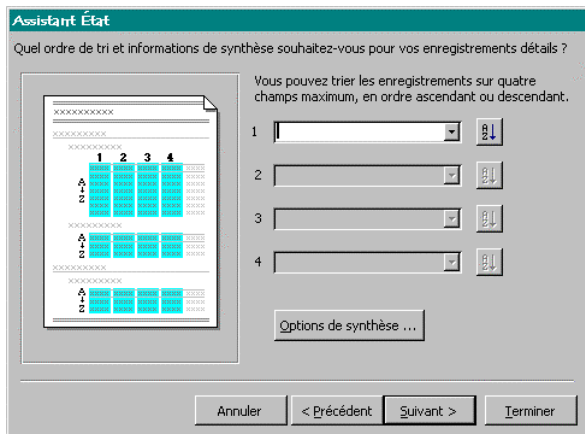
Assistant État

Quel ordre de tri et informations de synthèse souhaitez-vous pour vos enregistrements détails ?

Vous pouvez trier les enregistrements sur quatre champs maximum, en ordre ascendant ou descendant.

1

2

3

4

Options de synthèse ...

Annuler

< Précédent

Suivant >

Terminer